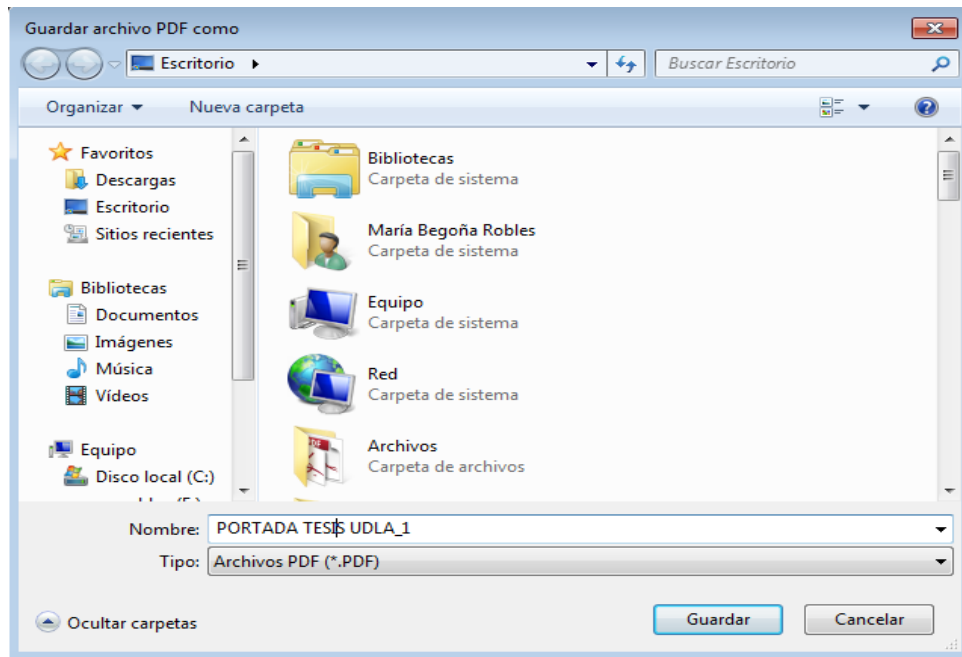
Guardar archivo PDF como

Escritorio ▸

Buscar Escritorio

Organizar ▾ Nueva carpeta

Favoritos
Descargas
Escritorio
Sitios recientes

Bibliotecas
Documentos
Imágenes
Música
Vídeos

Equipo
Disco local (C:)
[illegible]

Bibliotecas
Carpeta de sistema

María Begoña Robles
Carpeta de sistema

Equipo
Carpeta de sistema

Red
Carpeta de sistema

Archivos
Carpeta de archivos

Nombre: PORTADA TESIS UDLA_1

Tipo: Archivos PDF (*.PDF)

Ocultar carpetas

Guardar

Cancelar